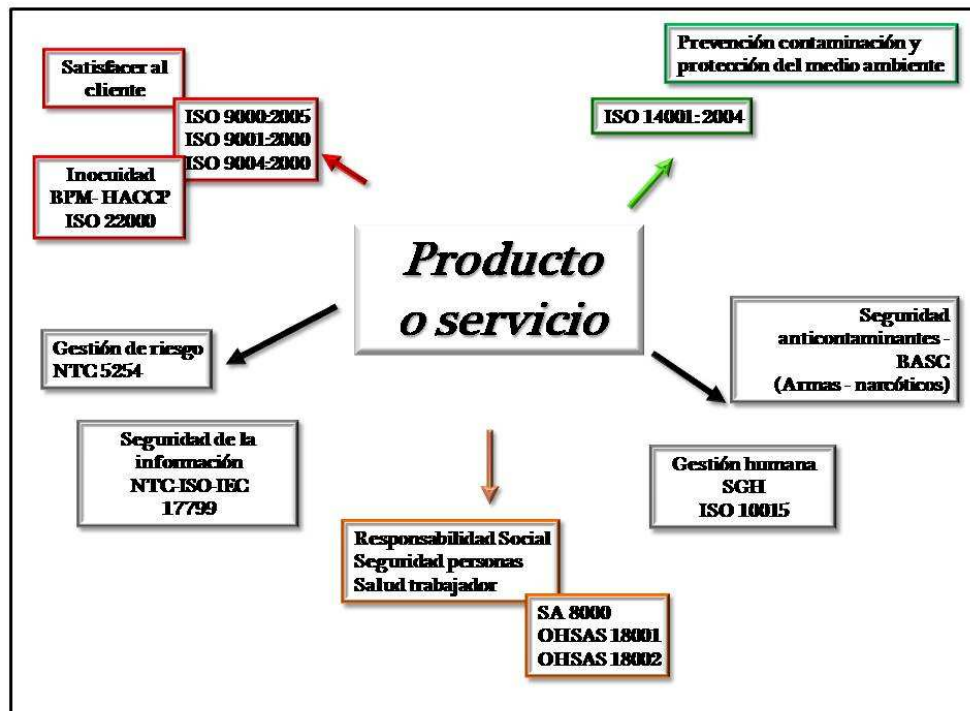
Satisfacer al cliente

ISO 9000:2005
ISO 9001:2000
ISO 9004:2000

Inocuidad
BPM- HACCP
ISO 22000

Prevención contaminación y protección del medio ambiente

ISO 14001:2004

Producto o servicio

Gestión de riesgo
NTC 5254

Seguridad anticontaminantes - BASC
(Armas - narcóticos)

Seguridad de la información
NTC-ISO-IEC
17799

Gestión humana
SGH
ISO 10015

Responsabilidad Social
Seguridad personas
Salud trabajador

SA 8000
OHSAS 18001
OHSAS 18002